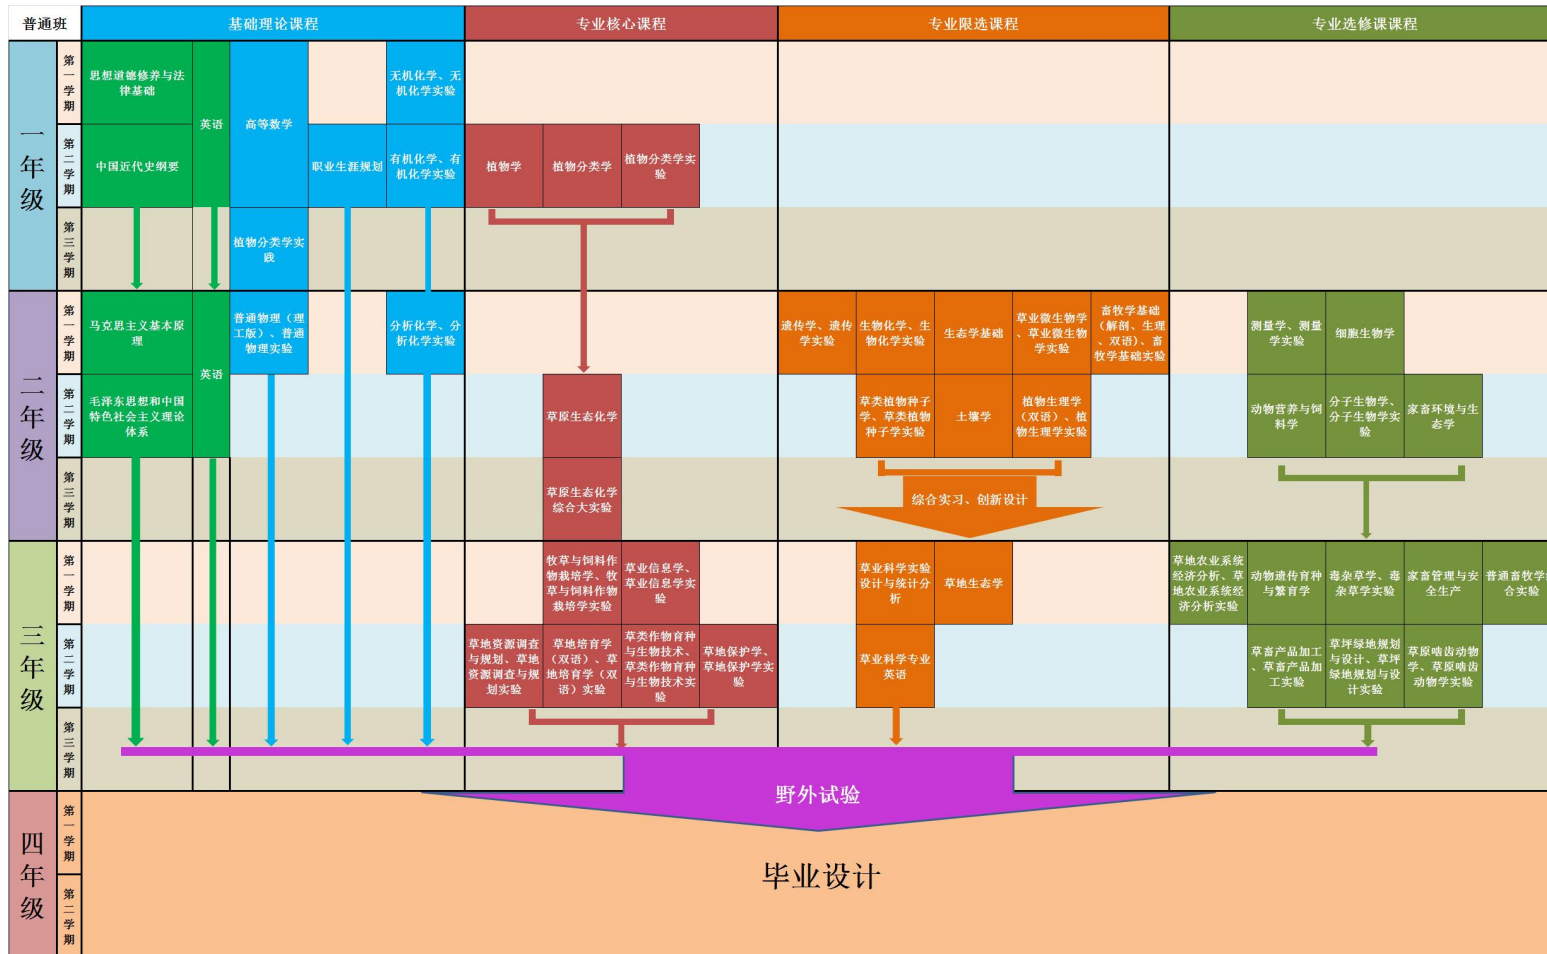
普通班

基础理论课程

专业核心课程

专业限选课程

专业选修课课程

一年级

第一学期

第二学期

第三学期

思想道德修养与法律基础

英语

高等数学

无机化学、无机化学实验

中国近代史纲要

职业生涯规划

有机化学、有机化学实验

植物学

植物分类学

植物分类学实验

植物分类学实践

二年级

第一学期

第二学期

第三学期

马克思主义基本原理

英语

普通物理（理工版）、普通物理实验

分析化学、分析化学实验

遗传学、遗传学实验

生物化学、生物化学实验

生态学基础

草业微生物学、草业微生物学实验

畜牧学基础（解剖、生理、双语）、畜牧学基础实验

测量学、测量学实验

细胞生物学

毛泽东思想和中国特色社会主义理论体系

草原生态化学

草类植物种子学、草类植物种子学实验

土壤学

植物生理学（双语）、植物生理学实验

动物营养与饲料学

分子生物学、分子生物学实验

家畜环境与生态学

草原生态化学综合大实验

综合实习、创新设计

三年级

第一学期

第二学期

第三学期

牧草与饲料作物栽培学、牧草与饲料作物栽培学实验

草业信息学、草业信息学实验

草业科学实验设计与统计分析

草地生态学

草地农业系统经济分析、草地农业系统经济分析实验

动物遗传育种与繁育学

毒杂草学、毒杂草学实验

家畜管理与安全生产

普通畜牧学综合实验

草地资源调查与规划、草地资源调查与规划实验

草地培育学（双语）、草地培育学（双语）实验

草类作物育种与生物技术、草类作物育种与生物技术实验

草地保护学、草地保护学实验

草业科学专业英语

草畜产品加工、草畜产品加工实验

草坪绿地规划与设计、草坪绿地规划与设计实验

草原啮齿动物学、草原啮齿动物学实验

野外试验

四年级

第一学期

第二学期

毕业设计